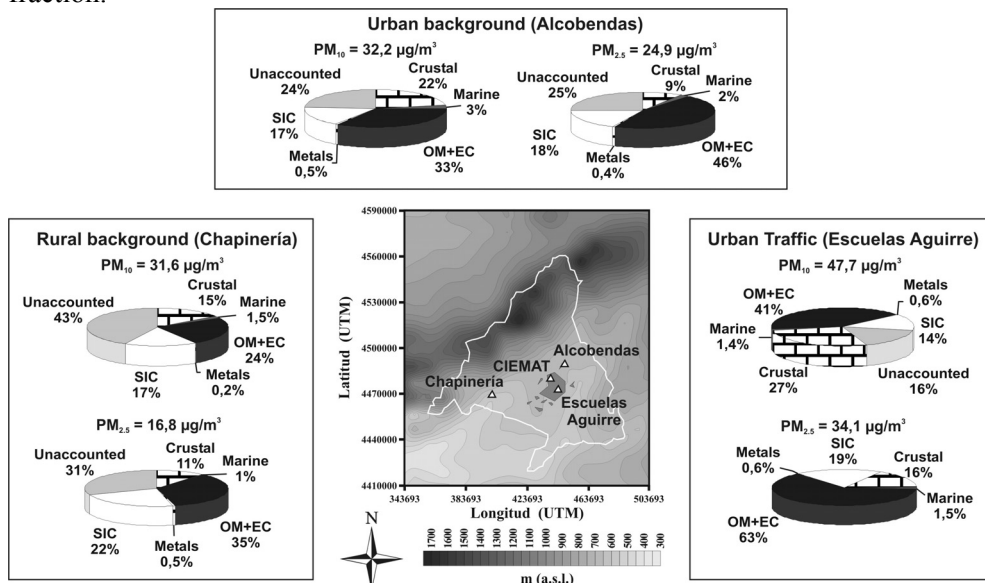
fraction.

Urban background (Alcobendas)

$PM_{10}$ = 32,2 µg/m$^3$

Unaccounted 24%
Crustal 22%
Marine 3%
SIC 17%
Metals 0,5%
OM+EC 33%

$PM_{2.5}$ = 24,9 µg/m$^3$

Unaccounted 25%
Crustal 9%
Marine 2%
SIC 18%
Metals 0,4%
OM+EC 46%

Rural background (Chapinería)

$PM_{10}$ = 31,6 µg/m$^3$

Unaccounted 43%
Crustal 15%
Marine 1,5%
OM+EC 24%
SIC 17%
Metals 0,2%

$PM_{2.5}$ = 16,8 µg/m$^3$

Unaccounted 31%
Crustal 11%
Marine 1%
SIC 22%
Metals 0,5%
OM+EC 35%

4590000
4560000
4530000
4500000
4470000
4440000
4410000
Latitud (UTM)
CIEMAT
Alcobendas
Chapinería
Escuelas Aguirre
343693 383693 423693 463693 503693
Longitud (UTM)
N
700 1600 1500 1400 1300 1200 1100 1000 900 800 700 600 500 400 300
m (a.s.l.)

Urban Traffic (Escuelas Aguirre)

$PM_{10}$ = 47,7 µg/m$^3$

OM+EC 41%
Metals 0,6%
Marine 1,4%
SIC 14%
Crustal 27%
Unaccounted 16%

$PM_{2.5}$ = 34,1 µg/m$^3$

Metals 0,6%
SIC 19%
Crustal 16%
Marine 1,5%
OM+EC 63%